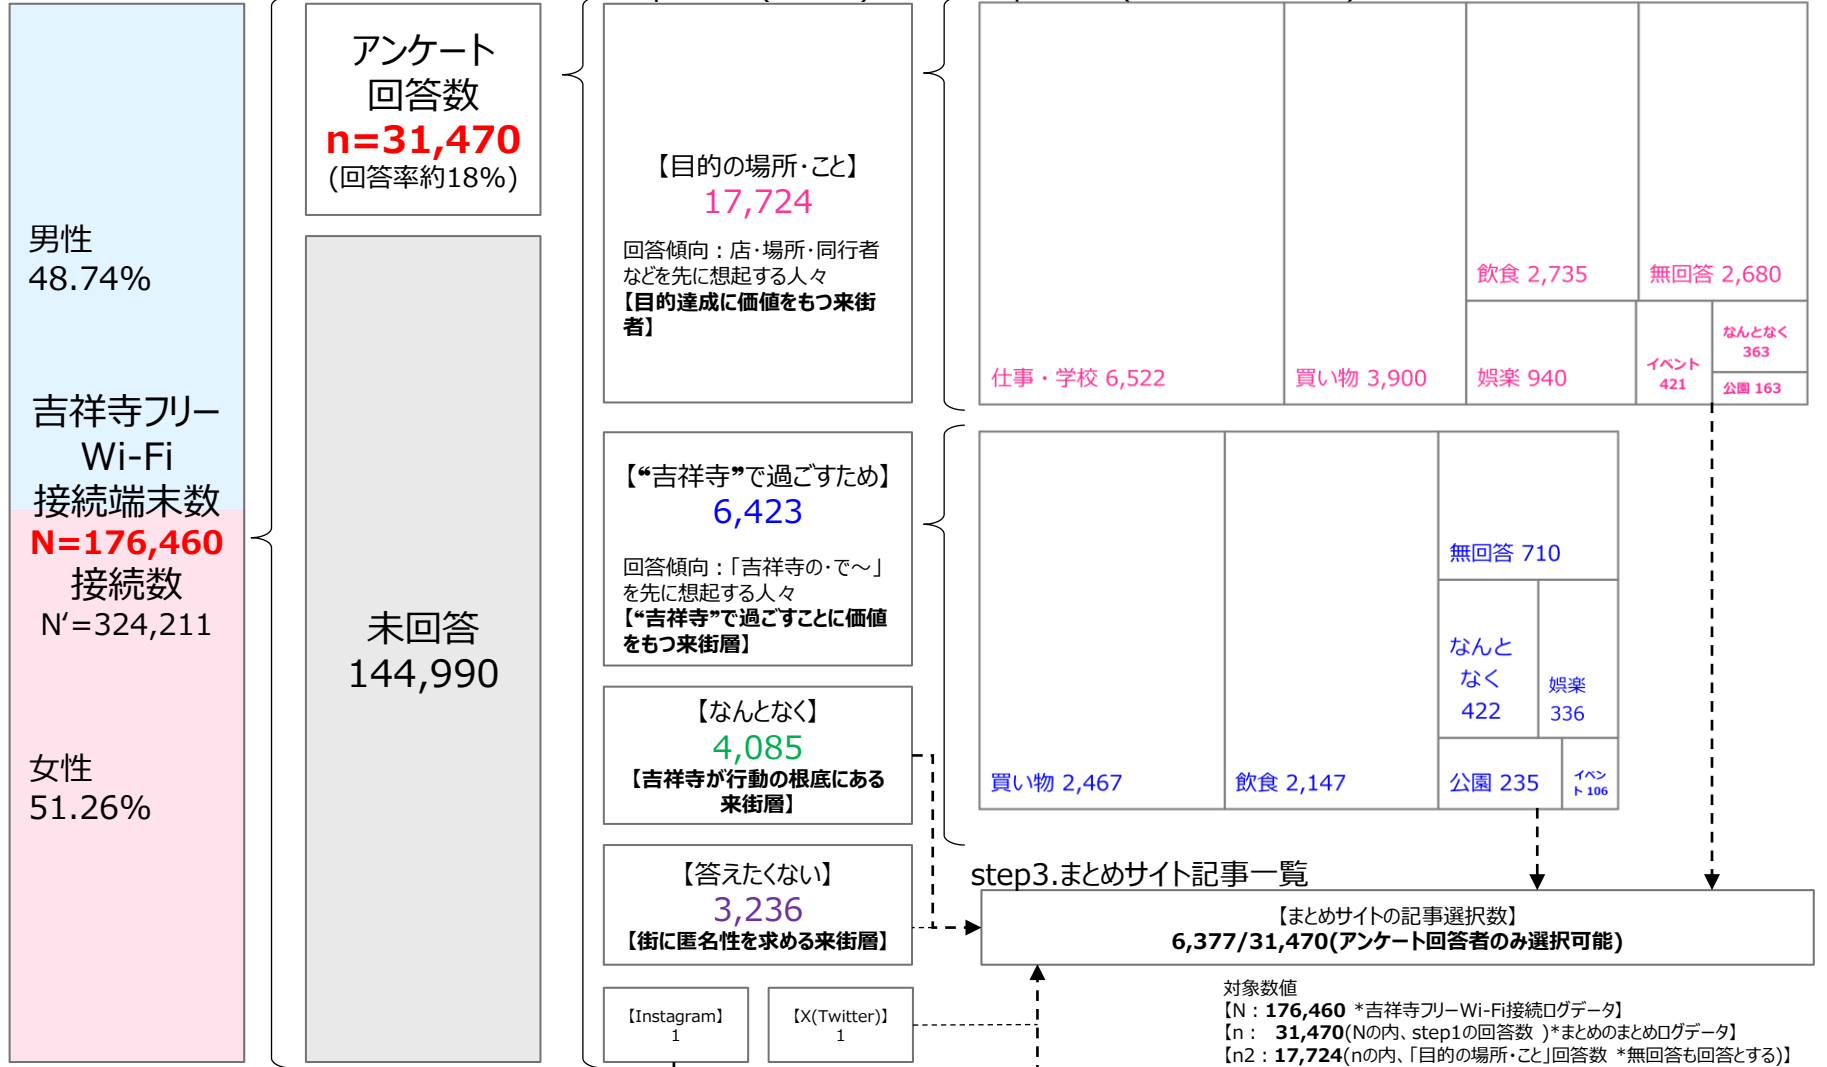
男性
48.74%

吉祥寺フリー
Wi-Fi
接続端末数
N=176,460
接続数
N'=324,211

女性
51.26%

アンケート
回答数
n=31,470
(回答率約18%)

未回答
144,990

【目的の場所・こと】
17,724
回答傾向：店・場所・同行者などを先に想起する人々
【目的達成に価値をもつ来街者】

仕事・学校 6,522
買い物 3,900
飲食 2,735
無回答 2,680
娯楽 940
イベント 421
なんとなく 363
公園 163

【"吉祥寺"で過ごすため】
6,423
回答傾向：「吉祥寺の・で～」を先に想起する人々
【"吉祥寺"で過ごすことに価値をもつ来街層】

買い物 2,467
飲食 2,147
無回答 710
なんとなく 422
娯楽 336
公園 235
イベント 106

【なんとなく】
4,085
【吉祥寺が行動の根底にある来街層】

【答えたくない】
3,236
【街に匿名性を求める来街層】

【Instagram】
1

【X(Twitter)】
1

step3.まとめサイト記事一覧

【まとめサイトの記事選択数】
6,377/31,470(アンケート回答者のみ選択可能)

対象数値
【N：176,460 *吉祥寺フリーWi-Fi接続ログデータ】
【n： 31,470(Nの内、step1の回答数 )*まとめのまとめログデータ】
【n2：17,724(nの内、「目的の場所・こと」回答数 *無回答も回答とする)】